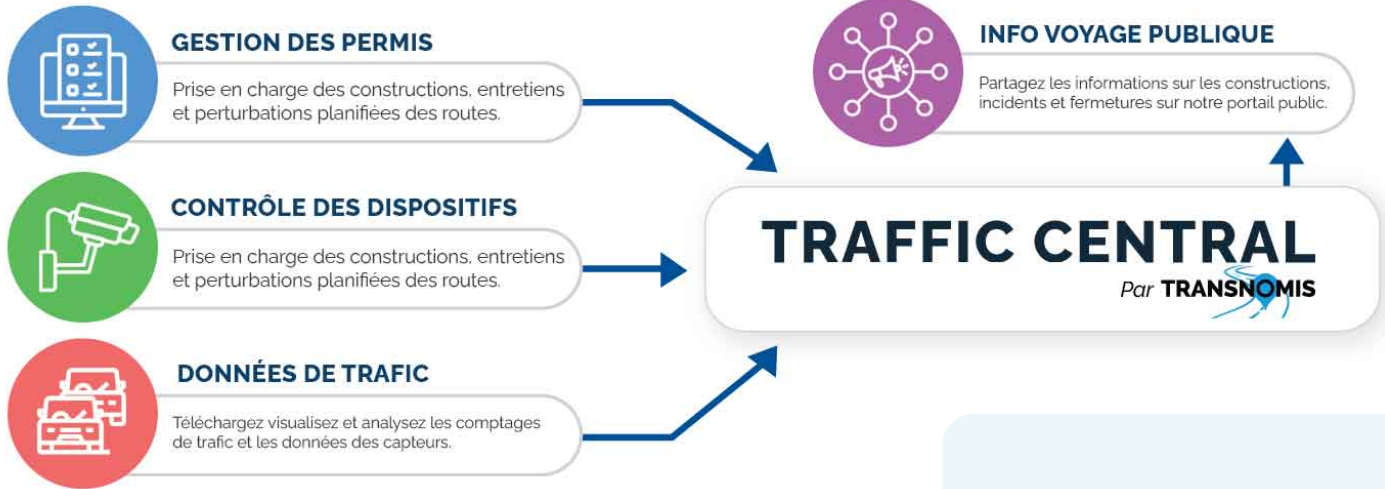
GESTION DES PERMIS

Prise en charge des constructions, entretiens et perturbations planifiées des routes.

CONTRÔLE DES DISPOSITIFS

Prise en charge des constructions, entretiens et perturbations planifiées des routes.

DONNÉES DE TRAFIC

Téléchargez visualisez et analysez les comptages de trafic et les données des capteurs.

INFO VOYAGE PUBLIQUE

Partagez les informations sur les constructions, incidents et fermetures sur notre portail public.

TRAFFIC CENTRAL

Par TRANSNOMIS